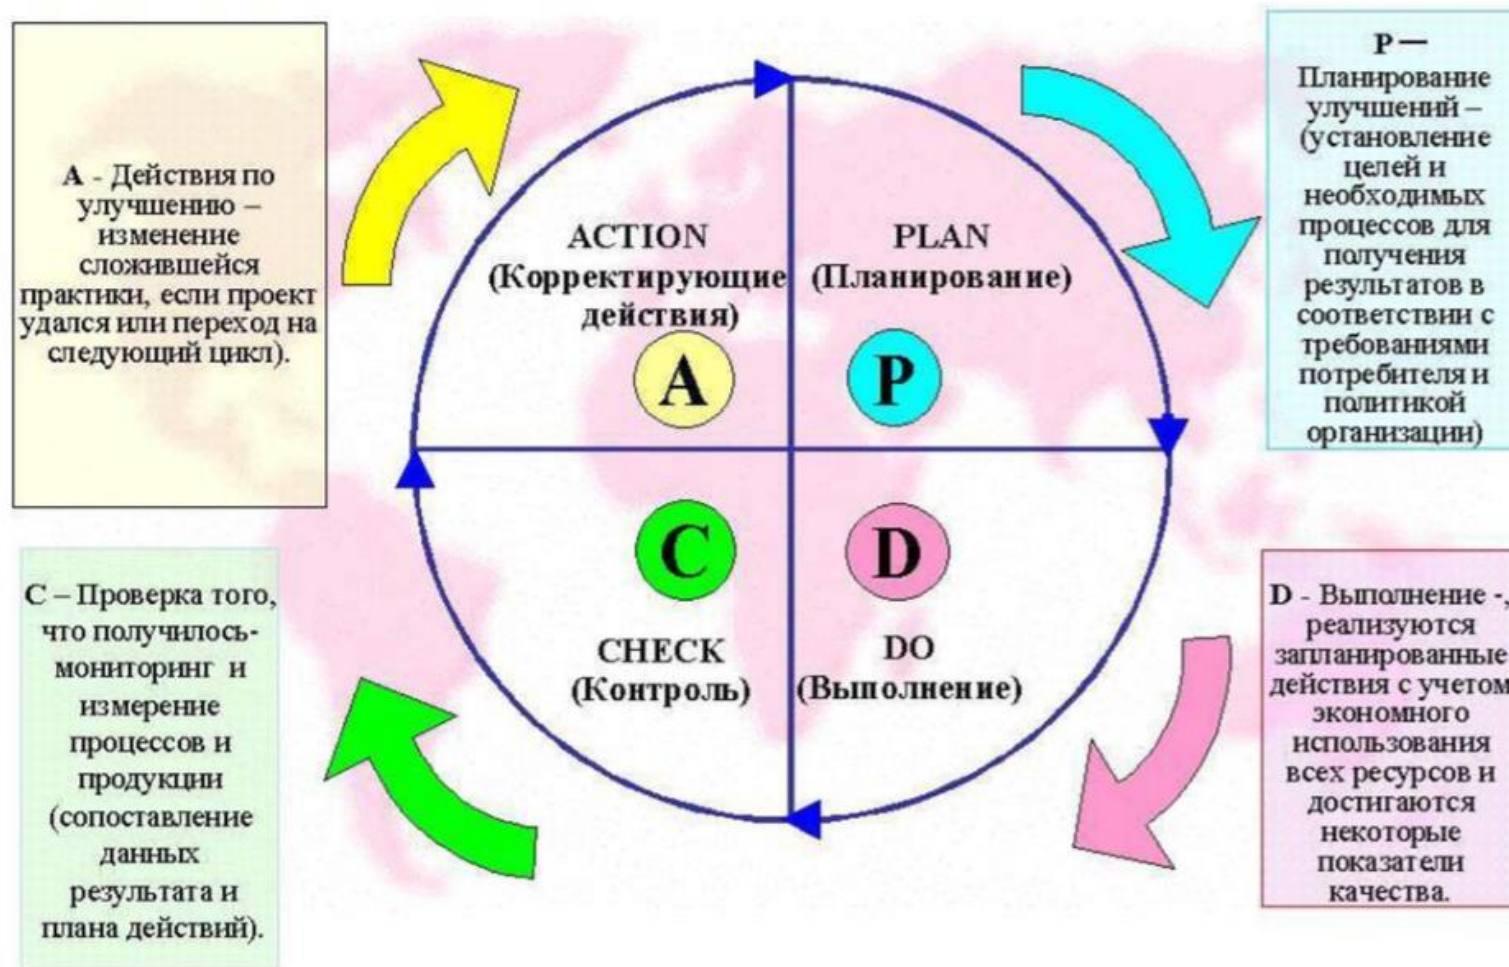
A - Действия по улучшению – изменение сложившейся практики, если проект удался или переход на следующий цикл).

P — Планирование улучшений – (установление целей и необходимых процессов для получения результатов в соответствии с требованиями потребителя и политикой организации)

ACTION (Корректирующие действия)

PLAN (Планирование)

A

P

C

D

CHECK (Контроль)

DO (Выполнение)

C – Проверка того, что получилось- мониторинг и измерение процессов и продукции (сопоставление данных результата и плана действий).

D - Выполнение -, реализуются запланированные действия с учетом экономного использования всех ресурсов и достигаются некоторые показатели качества.